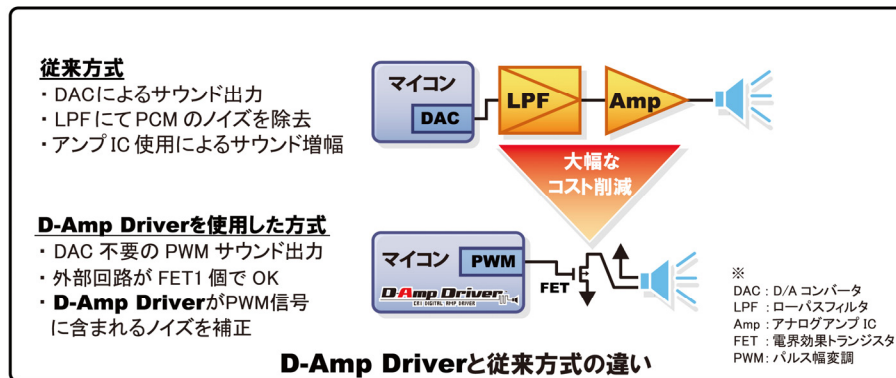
従来方式
・DACによるサウンド出力
・LPFにてPCMのノイズを除去
・アンプIC使用によるサウンド増幅

マイコン
DAC
LPF
Amp

大幅な
コスト削減

D-Amp Driverを使用した方式
・DAC不要のPWMサウンド出力
・外部回路がFET1個でOK
・D-Amp DriverがPWM信号に含まれるノイズを補正

マイコン
PWM
D-Amp Driver
CRI DIGITAL AMP DRIVER
FET

※
DAC：D/Aコンバータ
LPF：ローパスフィルタ
Amp：アナログアンプIC
FET：電界効果トランジスタ
PWM：パルス幅変調

D-Amp Driverと従来方式の違い